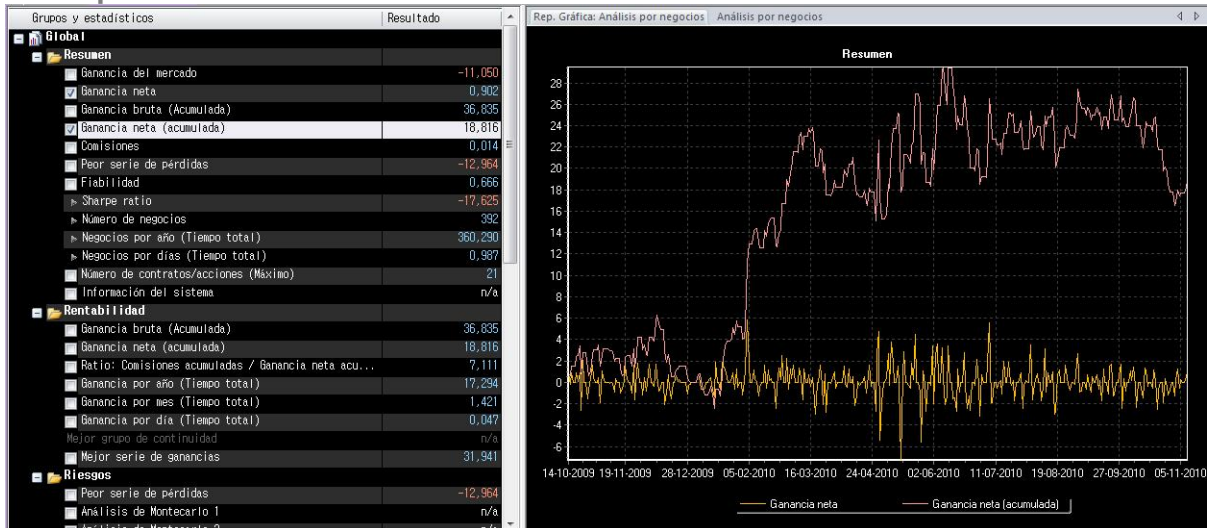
| Grupos y estadísticos | Resultado |
|---|---|
| Global | |
| Resumen | |
| Ganancia del mercado | -11,050 |
| Ganancia neta | 0,902 |
| Ganancia bruta (Acumulada) | 36,835 |
| Ganancia neta (acumulada) | 18,816 |
| Comisiones | 0,014 |
| Peor serie de pérdidas | -12,964 |
| Fiabilidad | 0,666 |
| Sharpe ratio | -17,625 |
| Número de negocios | 392 |
| Negocios por año (Tiempo total) | 360,290 |
| Negocios por días (Tiempo total) | 0,987 |
| Número de contratos/acciones (Máximo) | 21 |
| Información del sistema | n/a |
| Rentabilidad | |
| Ganancia bruta (Acumulada) | 36,835 |
| Ganancia neta (acumulada) | 18,816 |
| Ratio: Comisiones acumuladas / Ganancia neta acu... | 7,111 |
| Ganancia por año (Tiempo total) | 17,294 |
| Ganancia por mes (Tiempo total) | 1,421 |
| Ganancia por día (Tiempo total) | 0,047 |
| Mejor grupo de continuidad | n/a |
| Mejor serie de ganancias | 31,941 |
| Riesgos | |
| Peor serie de pérdidas | -12,964 |
| Análisis de Montecarlo 1 | n/a |
| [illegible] | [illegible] |

Rep. Gráfica: Análisis por negocios | Análisis por negocios

Resumen

28
26
24
22
20
18
16
14
12
10
8
6
4
2
0
-2
-4
-6

14-10-2009 19-11-2009 28-12-2009 05-02-2010 16-03-2010 24-04-2010 02-06-2010 11-07-2010 19-08-2010 27-09-2010 05-11-2010

Ganancia neta
Ganancia neta (acumulada)